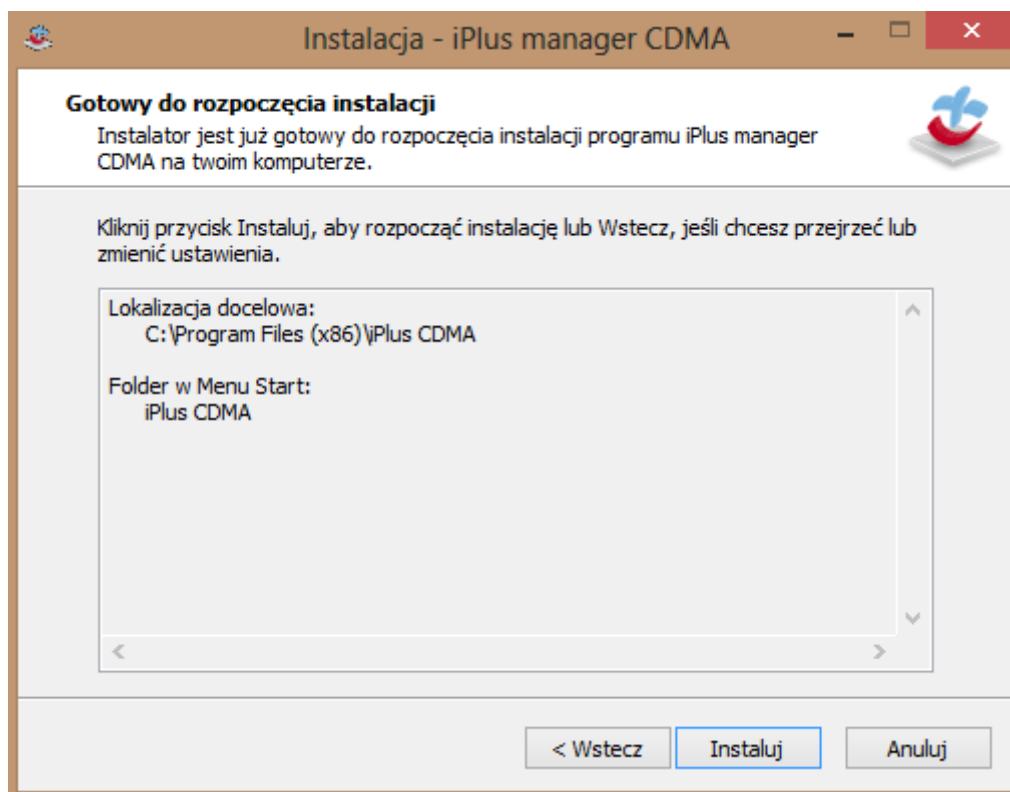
Instalacja - iPlus manager CDMA

Gotowy do rozpoczęcia instalacji

Instalator jest już gotowy do rozpoczęcia instalacji programu iPlus manager CDMA na twoim komputerze.

Kliknij przycisk Instaluj, aby rozpocząć instalację lub Wstecz, jeśli chcesz przejrzeć lub zmienić ustawienia.

Lokalizacja docelowa:
C:\Program Files (x86)\iPlus CDMA

Folder w Menu Start:
iPlus CDMA

< Wstecz | Instaluj | Anuluj